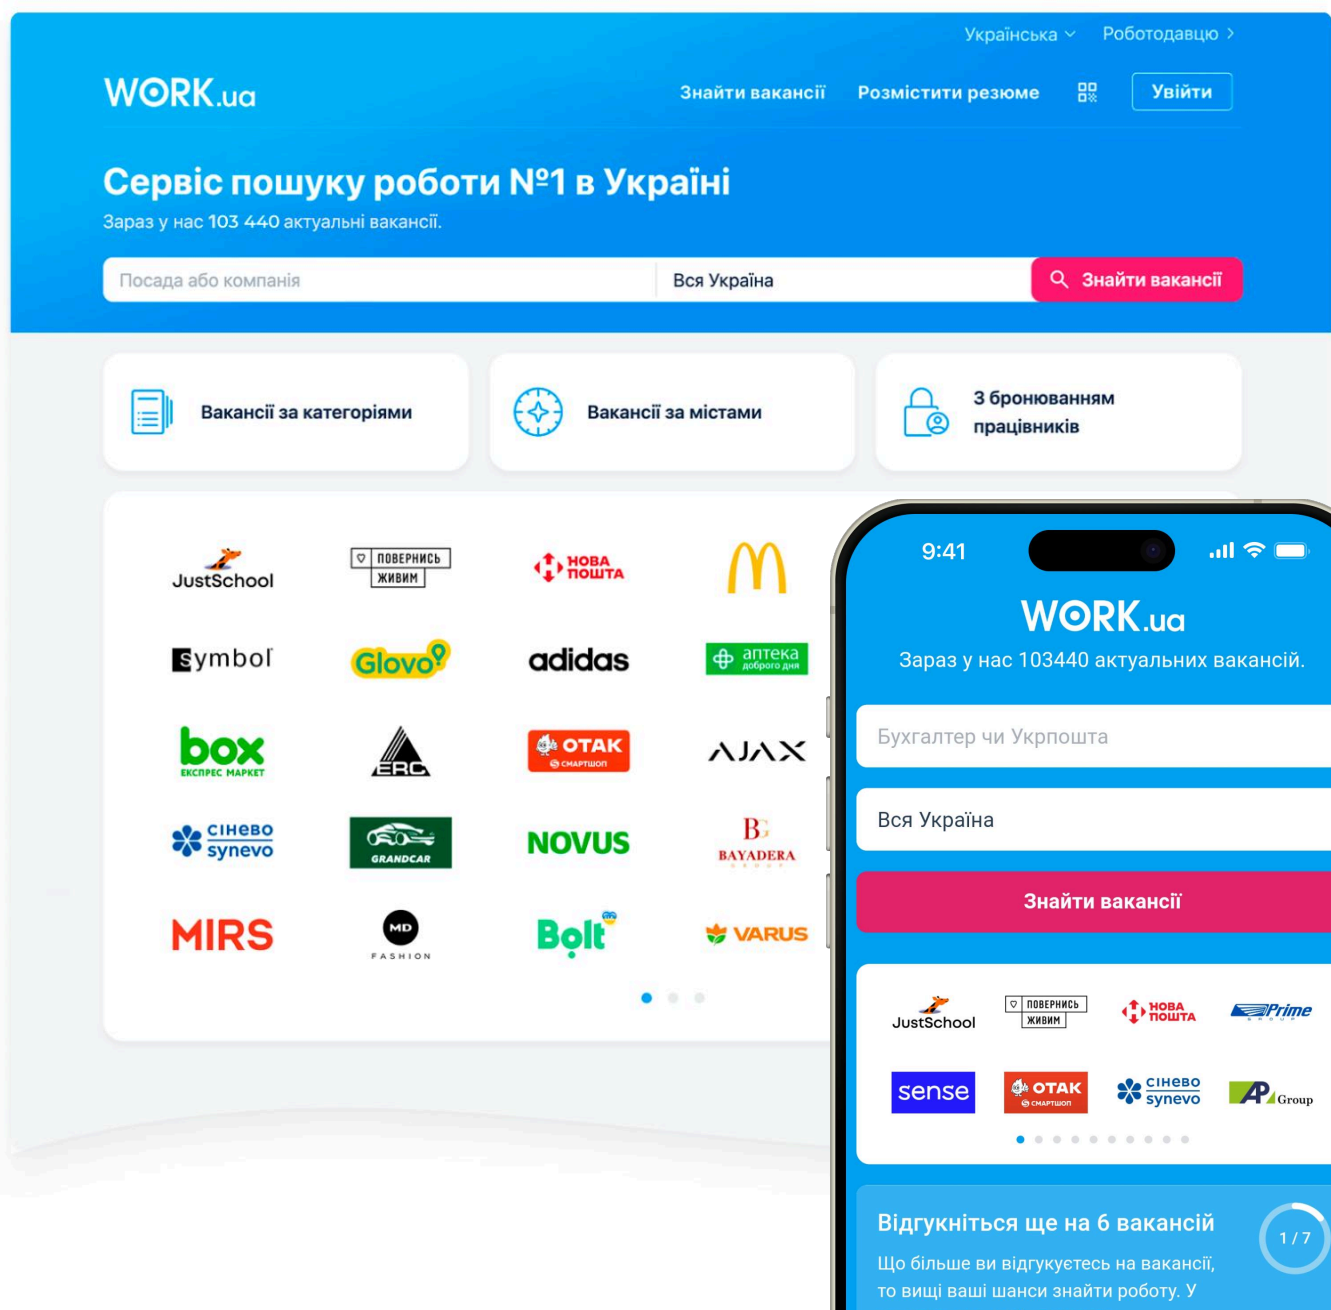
Українська Роботодавцю

WORK.ua

Знайти вакансії Розмістити резюме Увійти

Сервіс пошуку роботи №1 в Україні

Зараз у нас 103 440 актуальні вакансії.

Посада або компанія

Вся Україна

Знайти вакансії

Вакансії за категоріями

Вакансії за містами

З бронюванням працівників

JustSchool

ПОВЕРНИСЬ ЖИВИМ

НОВА ПОШТА

Symbol

Glovo

adidas

аптека доброго дня

box ЕКСПРЕС МАРКЕТ

ERC

OTAK СМАРТШОП

AJAX

сінево synevo

GRANDCAR

NOVUS

BAYADERA

MIRS

MD FASHION

Bolt

VARUS

9:41

WORK.ua

Зараз у нас 103440 актуальних вакансій.

Бухгалтер чи Укрпошта

Вся Україна

Знайти вакансії

JustSchool

ПОВЕРНИСЬ ЖИВИМ

НОВА ПОШТА

Prime

sense

OTAK СМАРТШОП

сінево synevo

AP Group

Відгукніться ще на 6 вакансій

1 / 7

Що більше ви відгукуєтесь на вакансії, то вищі ваші шанси знайти роботу. У